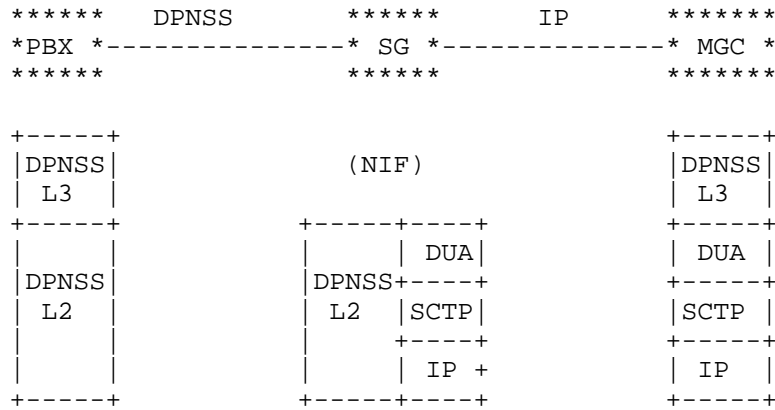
```
******   DPNSS         ******        IP        ******
*PBX *---------------* SG *---------------* MGC *
******                 ******                  ******

+-----+                                        +-----+
|DPNSS|               (NIF)                    |DPNSS|
| L3  |                                        | L3  |
+-----+           +-----+----+                 +-----+
|     |           |     | DUA|                 | DUA |
|DPNSS|           |DPNSS+----+                 +-----+
| L2  |           | L2  |SCTP|                 |SCTP |
|     |           |     +----+                 +-----+
|     |           |     | IP +                 | IP  |
+-----+           +-----+----+                 +-----+
```